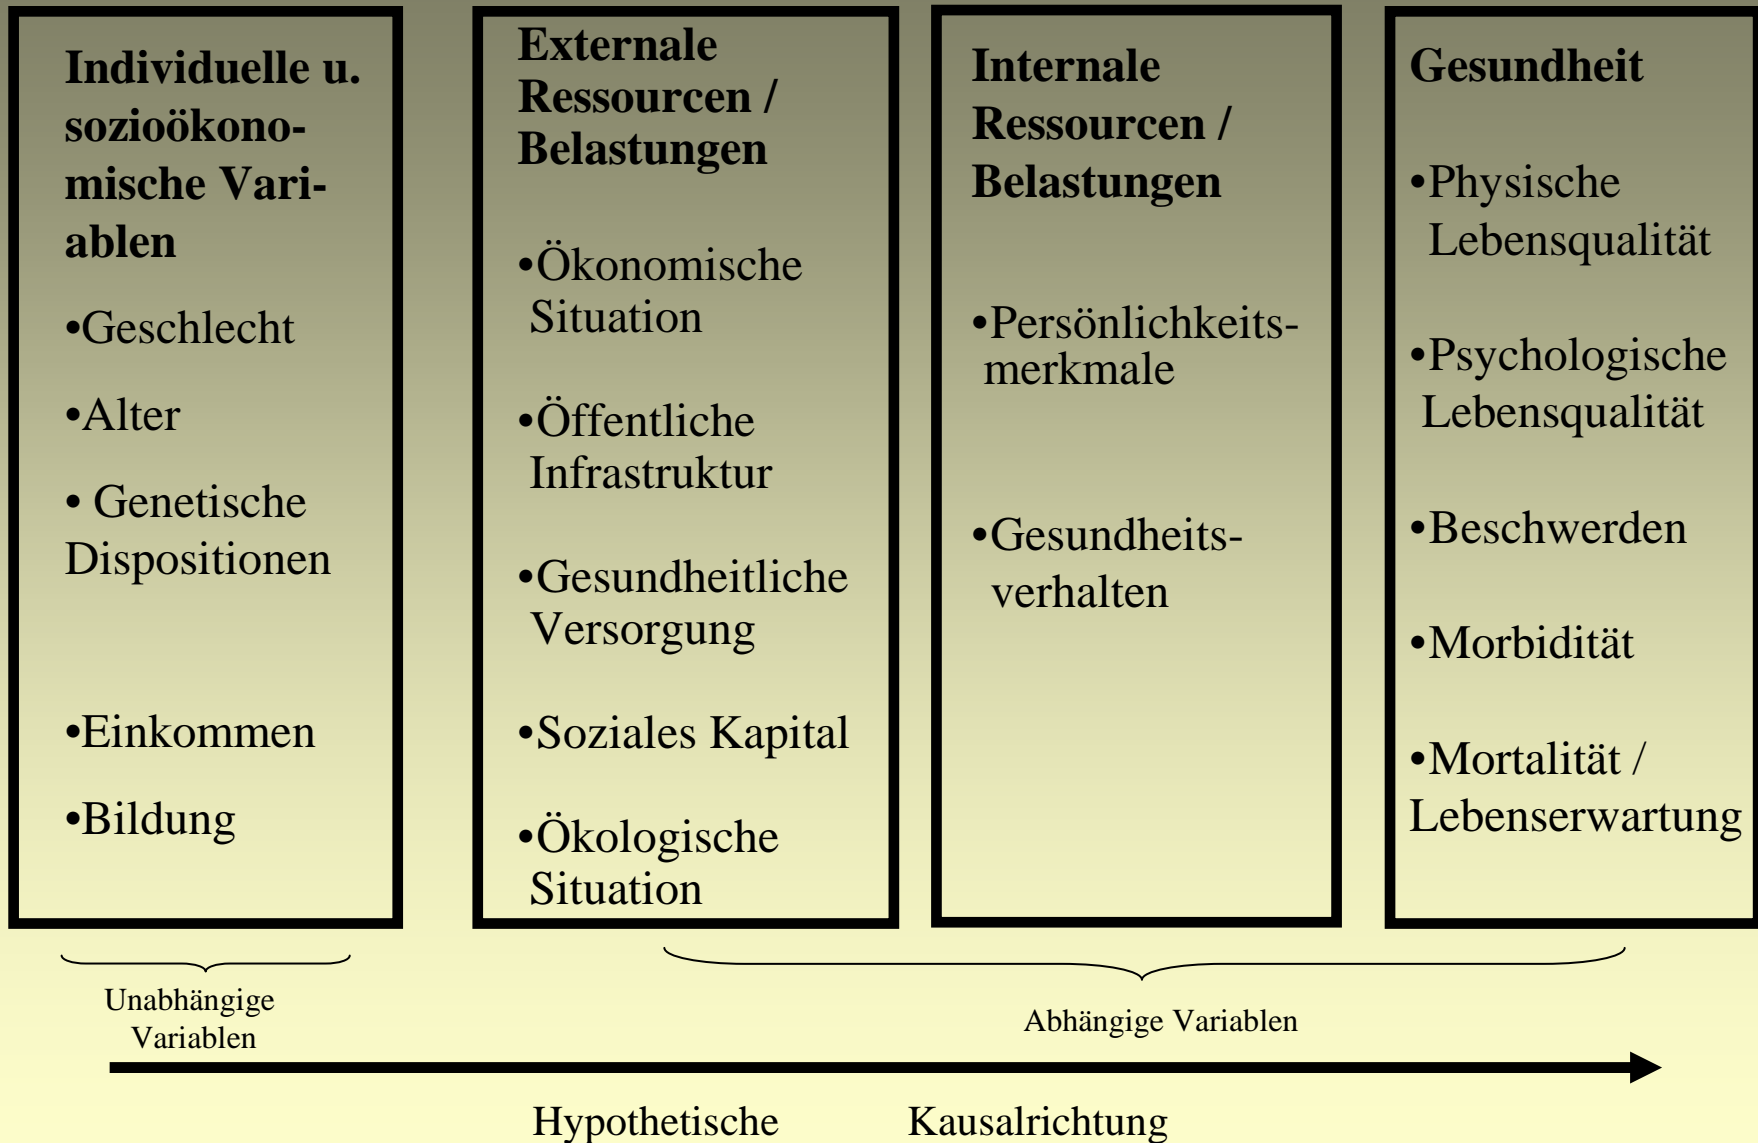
Individuelle u. sozioökonomische Variablen

•Geschlecht

•Alter

• Genetische Dispositionen

•Einkommen

•Bildung

Externale Ressourcen / Belastungen

•Ökonomische Situation

•Öffentliche Infrastruktur

•Gesundheitliche Versorgung

•Soziales Kapital

•Ökologische Situation

Internale Ressourcen / Belastungen

•Persönlichkeitsmerkmale

•Gesundheitsverhalten

Gesundheit

•Physische Lebensqualität

•Psychologische Lebensqualität

•Beschwerden

•Morbidität

•Mortalität / Lebenserwartung

Unabhängige Variablen

Abhängige Variablen

Hypothetische Kausalrichtung